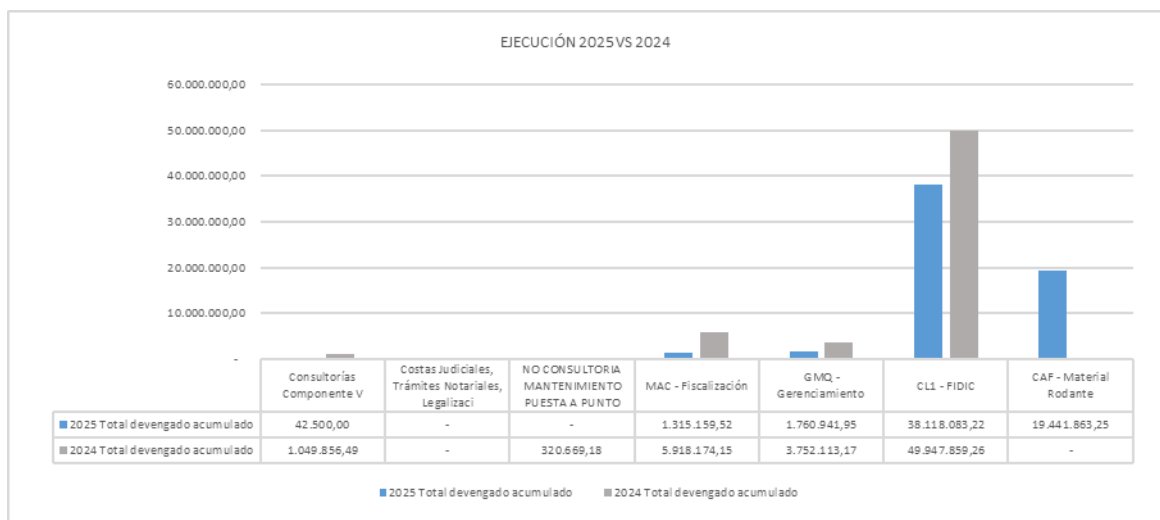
EJECUCIÓN 2025VS 2024

60.000.000,00
50.000.000,00
40.000.000,00
30.000.000,00
20.000.000,00
10.000.000,00
-

| | Consultorías Componente V | Costas Judiciales, Trámites Notariales, Legalizaci | NO CONSULTORIA MANTENIMIENTO PUESTA A PUNTO | MAC - Fiscalización | GMQ - Gerenciamiento | CL1 - FIDIC | CAF - Material Rodante |
|---|---|---|---|---|---|---|---|
| 2025 Total devengado acumulado | 42.500,00 | - | - | 1.315.159,52 | 1.760.941,95 | 38.118.083,22 | 19.441.863,25 |
| 2024 Total devengado acumulado | 1.049.856,49 | - | 320.669,18 | 5.918.174,15 | 3.752.113,17 | 49.947.859,26 | - |

2025 Total devengado acumulado
2024 Total devengado acumulado